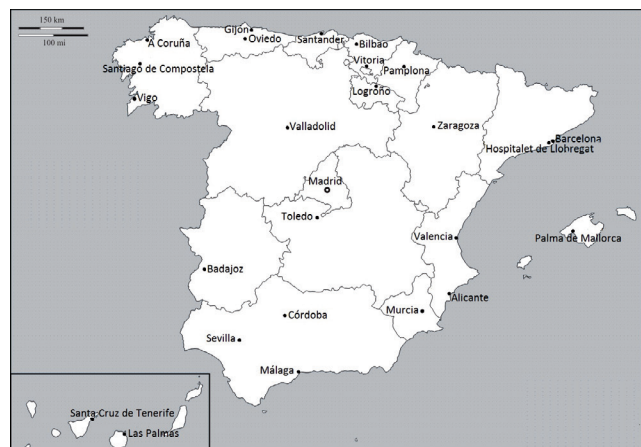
150 km
100 mi
A Coruña
Gijón
Oviedo
Santander
Bilbao
Vitoria
Pamplona
Santiago de Compostela
Vigo
Logroño
Valladolid
Zaragoza
Barcelona
Hospitalet de Llobregat
Madrid
Toledo
Valencia
Palma de Mallorca
Badajoz
Alicante
Murcia
Córdoba
Sevilla
Málaga
Santa Cruz de Tenerife
Las Palmas